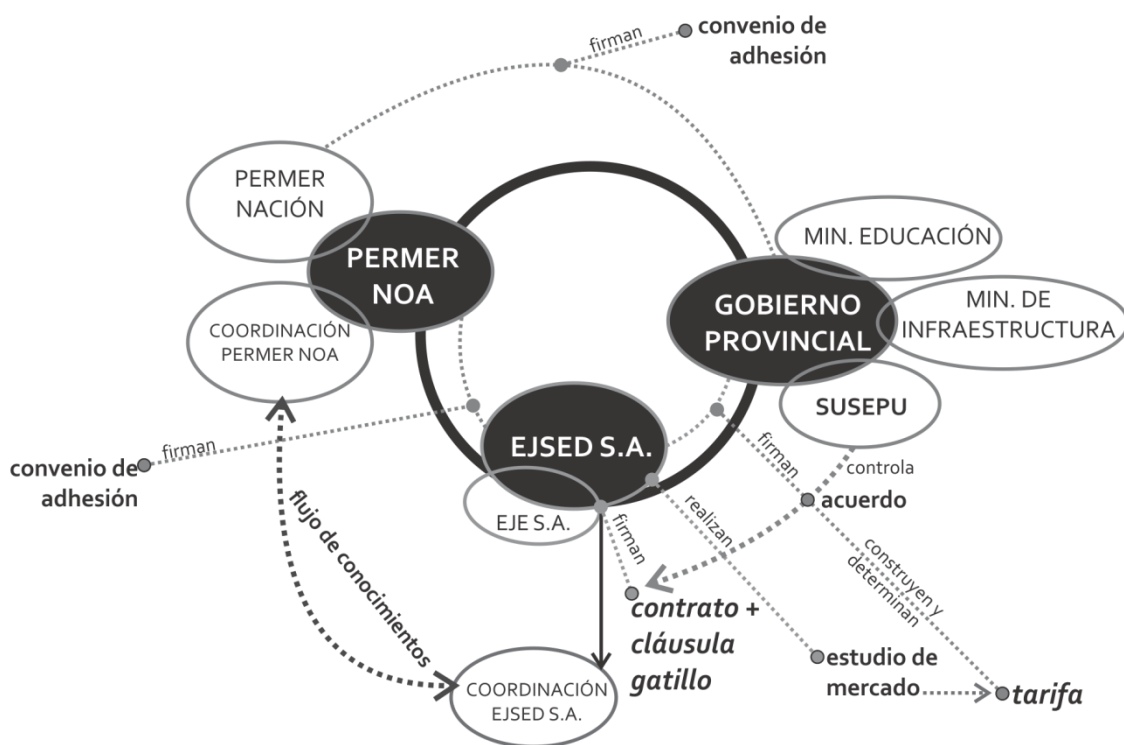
firman
convenio de adhesión

PERMER NACIÓN
PERMER NOA
COORDINACIÓN PERMER NOA

MIN. EDUCACIÓN
GOBIERNO PROVINCIAL
MIN. DE INFRAESTRUCTURA
SUSEPU

convenio de adhesión
firman

EJSED S.A.
EJE S.A.

flujo de conocimientos

firman
controla
acuerdo
realizan
firman
construyen y determinan

contrato + cláusula gatillo

estudio de mercado
tarifa

COORDINACIÓN EJSED S.A.